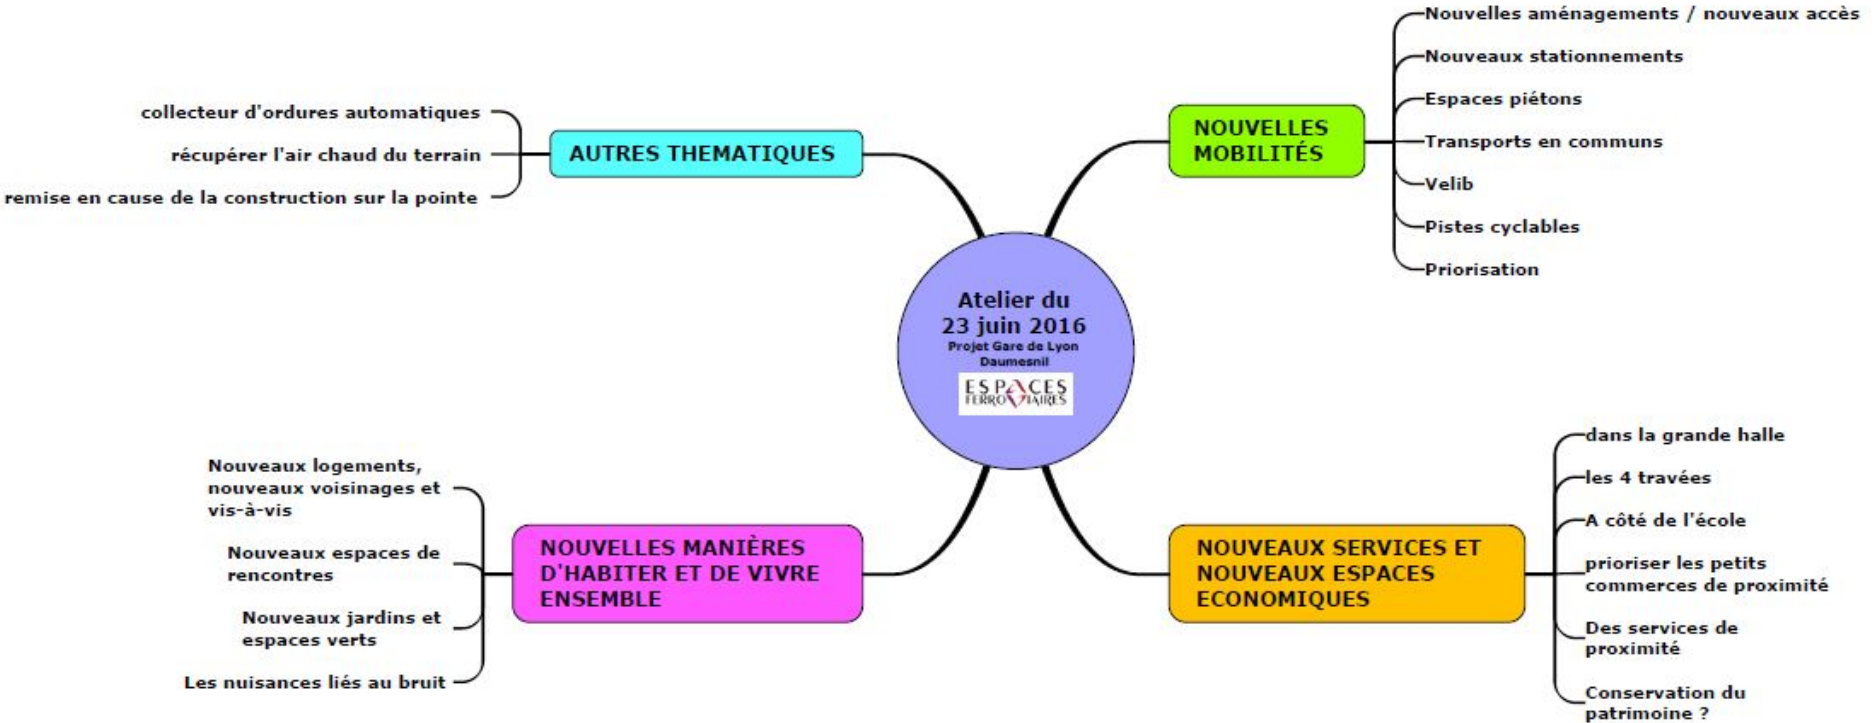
Atelier du 23 juin 2016
Projet Gare de Lyon Daumesnil
ESPACES FERROVIAIRES

AUTRES THEMATIQUES
collecteur d'ordures automatiques
récupérer l'air chaud du terrain
remise en cause de la construction sur la pointe

NOUVELLES MOBILITÉS
Nouvelles aménagements / nouveaux accès
Nouveaux stationnements
Espaces piétons
Transports en communs
Velib
Pistes cyclables
Priorisation

NOUVELLES MANIÈRES D'HABITER ET DE VIVRE ENSEMBLE
Nouveaux logements, nouveaux voisinages et vis-à-vis
Nouveaux espaces de rencontres
Nouveaux jardins et espaces verts
Les nuisances liés au bruit

NOUVEAUX SERVICES ET NOUVEAUX ESPACES ECONOMIQUES
dans la grande halle
les 4 travées
A côté de l'école
prioriser les petits commerces de proximité
Des services de proximité
Conservation du patrimoine ?